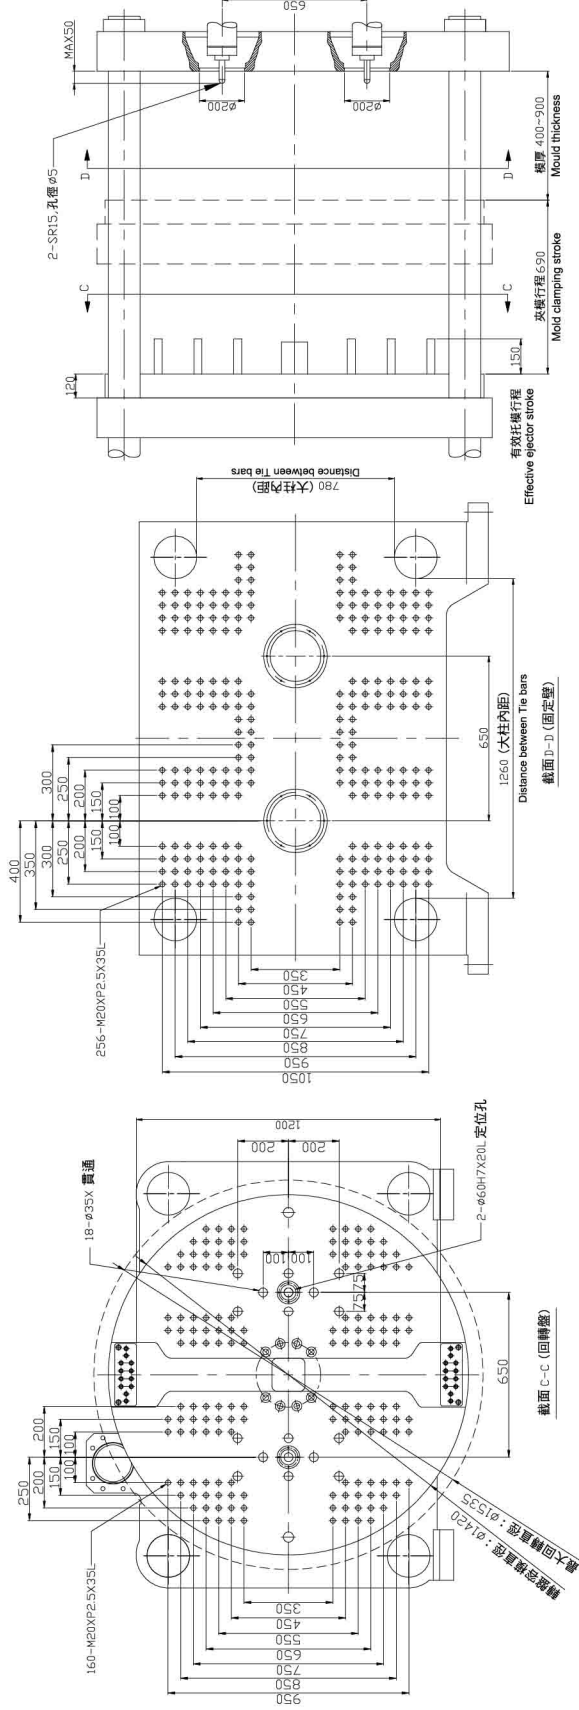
650
MAX50
ø200
ø200
2-SR15,孔徑ø5
D
D
模厚 400~900
Mould thickness
C
C
夾模行程 690
Mold clamping stroke
120
150
有效托模行程
Effective ejector stroke
780 (大柱內距)
Distance between Tie bars
300
250
200
150
100
100
150
200
250
300
350
400
650
1260 (大柱內距)
Distance between Tie bars
截面 D-D (固定壁)
256-M20XP2.5X35L
350
450
550
650
750
850
950
1050
1200
200
200
18-ø35X 貫通
2-ø60H7X20L 定位孔
100
100
75
75
650
截面 C-C (回轉盤)
200
150
100
100
150
200
250
160-M20XP2.5X35L
350
450
550
650
750
850
950
最大回轉直徑：ø1535
轉盤鋼體直徑：ø1420